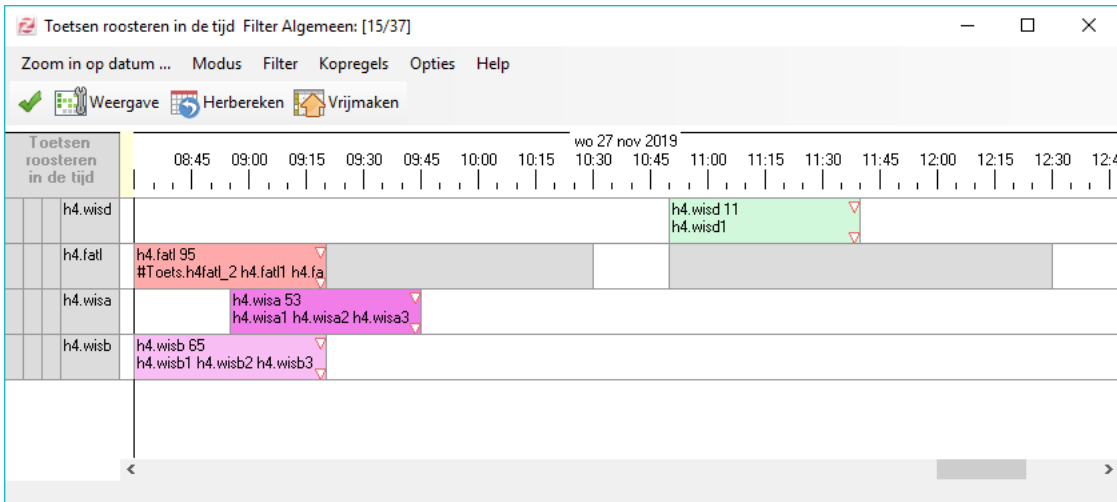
Toetsen roosteren in de tijd Filter Algemeen: [15/37]

Zoom in op datum ... Modus Filter Kopregels Opties Help

Weergave Herbereken Vrijmaken

Toetsen roosteren in de tijd

wo 27 nov 2019

08:45 09:00 09:15 09:30 09:45 10:00 10:15 10:30 10:45 11:00 11:15 11:30 11:45 12:00 12:15 12:30 12:4

h4.wisd
h4.wisd 11
h4.wisd1

h4.fatl
h4.fatl 95
#Toets.h4fatl_2 h4.fatl1 h4.fa

h4.wisa
h4.wisa 53
h4.wisa1 h4.wisa2 h4.wisa3

h4.wisb
h4.wisb 65
h4.wisb1 h4.wisb2 h4.wisb3